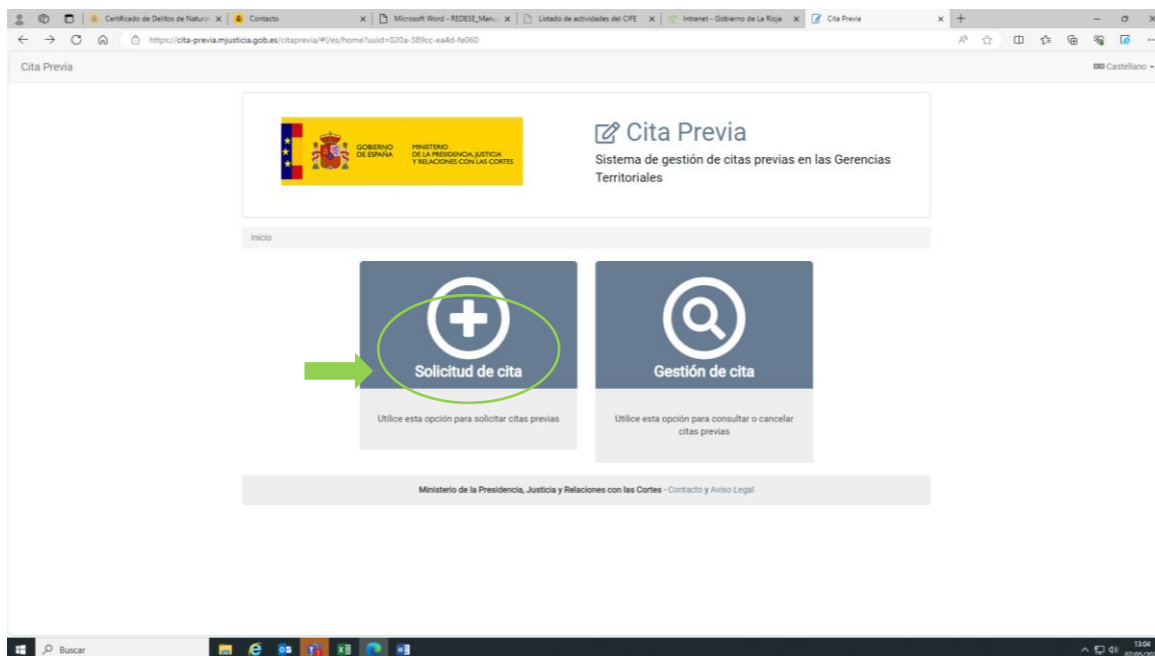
Certificado de Delitos de Natura | Contacto | Microsoft Word - REDESE_Manu | Listado de actividades del CIFE | Intranet - Gobierno de La Rioja | Cita Previa

https://cita-previa.mjusticia.gob.es/citaprevia/#!/es/home?uuid=020a-389cc-ea4d-fe060

Cita Previa

Castellano

GOBIERNO DE ESPAÑA MINISTERIO DE LA PRESIDENCIA, JUSTICIA Y RELACIONES CON LAS CORTES

Cita Previa

Sistema de gestión de citas previas en las Gerencias Territoriales

Inicio

Solicitud de cita

Utilice esta opción para solicitar citas previas

Gestión de cita

Utilice esta opción para consultar o cancelar citas previas

Ministerio de la Presidencia, Justicia y Relaciones con las Cortes - Contacto y Aviso Legal

Buscar

13:04
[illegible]